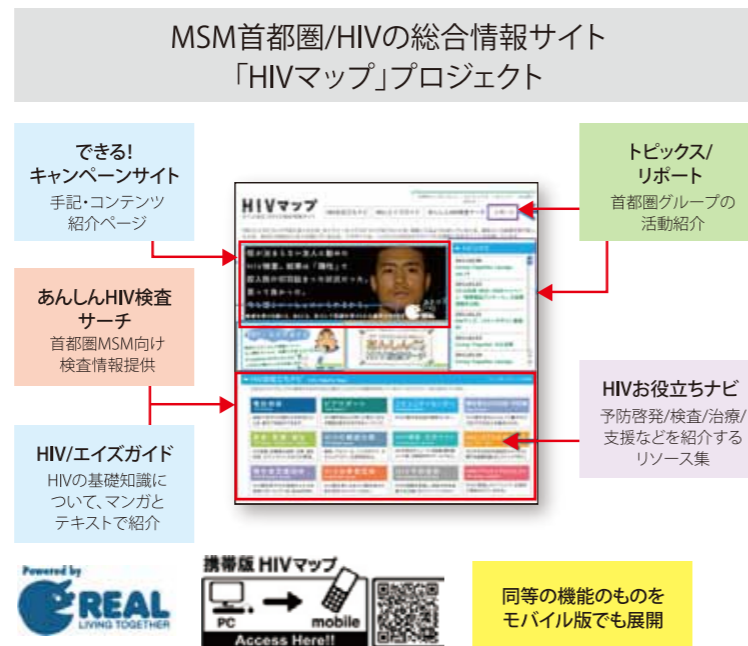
MSM首都圏/HIVの総合情報サイト
「HIVマップ」プロジェクト

できる!
キャンペーンサイト
手記・コンテンツ
紹介ページ

トピックス/
リポート
首都圏グループの
活動紹介

あんしんHIV検査
サーチ
首都圏MSM向け
検査情報提供

HIVお役立ちナビ
予防啓発/検査/治療/
支援などを紹介する
リソース集

HIV/エイズガイド
HIVの基礎知識に
ついて、マンガと
テキストで紹介

HIVマップ

Powered by
REAL
LIVING TOGETHER

携帯版 HIVマップ
PC
mobile
Access Here!!

同等の機能のものを
モバイル版でも展開